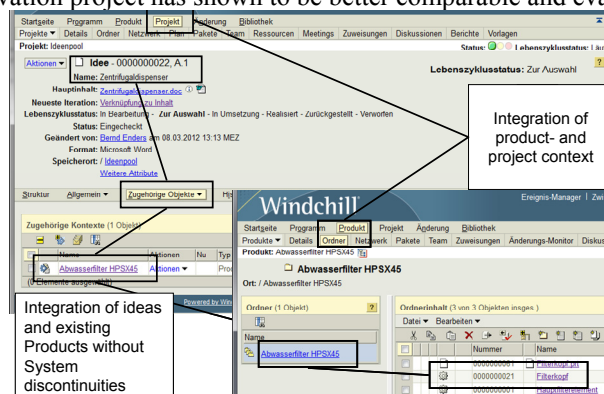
vation project has shown to be better comparable and eva

Startseite Programm Produkt Projekt Änderung Bibliothek
Projekte ▾ Details Ordner Netzwerk Plan Pakete Team Ressourcen Meetings Zuweisungen Diskussionen Berichte Vorlagen
Projekt: Ideenpool
Status: Lebenszyklusstatus: Lau

Aktionen ▾ Idee - 0000000022, A.1
Name: Zentrifugaldispenser
Lebenszyklusstatus: Zur Auswahl
Hauptinhalt: Zentrifugaldispenser.doc
Neueste Iteration: Verknüpfung zu Inhalt
Lebenszyklusstatus: In Bearbeitung - Zur Auswahl - In Umsetzung - Realisiert - Zurückgestellt - Verworfen
Status: Eingecheckt
Geändert von: Bernd Enders am 08.03.2012 13:13 MEZ
Format: Microsoft Word
Speicherort: / Ideenpool
Weitere Attribute

Integration of product- and project context

Struktur Allgemein ▾ Zugehörige Objekte ▾ Hi

Zugehörige Kontexte (1 Objekt)
Name Aktionen Nu Typ
Abwasserfilter HPSX45 Aktionen ▾
(0 Elemente ausgewählt)

Integration of ideas and existing Products without System discontinuities

Powered by Wi

Windchill
Ereignis-Manager | Zwi
Startseite Programm Produkt Projekt Änderung Bibliothek
Produkte ▾ Details Ordner Netzwerk Pakete Team Zuweisungen Änderungs-Monitor Diskus
Produkt: Abwasserfilter HPSX45
Abwasserfilter HPSX45
Ort: / Abwasserfilter HPSX45

Ordner (1 Objekt)
Abwasserfilter HPSX45
Ordnerinhalt (3 von 3 Objekten insges.)
Datei ▾ Bearbeiten ▾
Nummer Name
0000000061 Filterkopf.prt
0000000021 Filterkopf
Haupteinlement